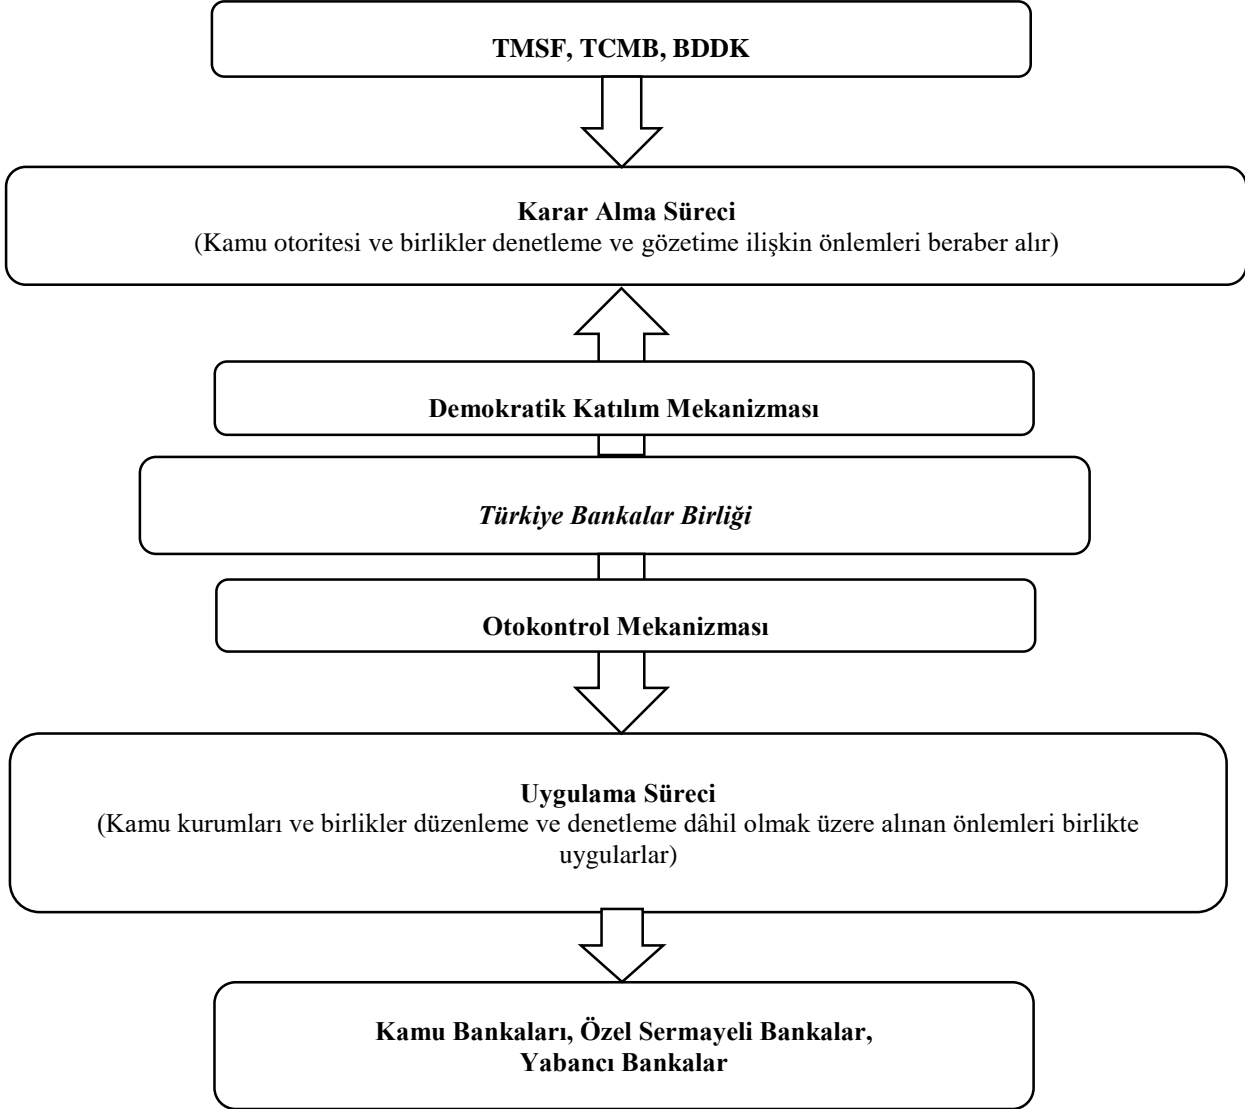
TMSF, TCMB, BDDK

Karar Alma Süreci
(Kamu otoritesi ve birlikler denetleme ve gözetime ilişkin önlemleri beraber alır)

Demokratik Katılım Mekanizması

Türkiye Bankalar Birliği

Otokontrol Mekanizması

Uygulama Süreci
(Kamu kurumları ve birlikler düzenleme ve denetleme dâhil olmak üzere alınan önlemleri birlikte uygularlar)

Kamu Bankaları, Özel Sermayeli Bankalar,
Yabancı Bankalar